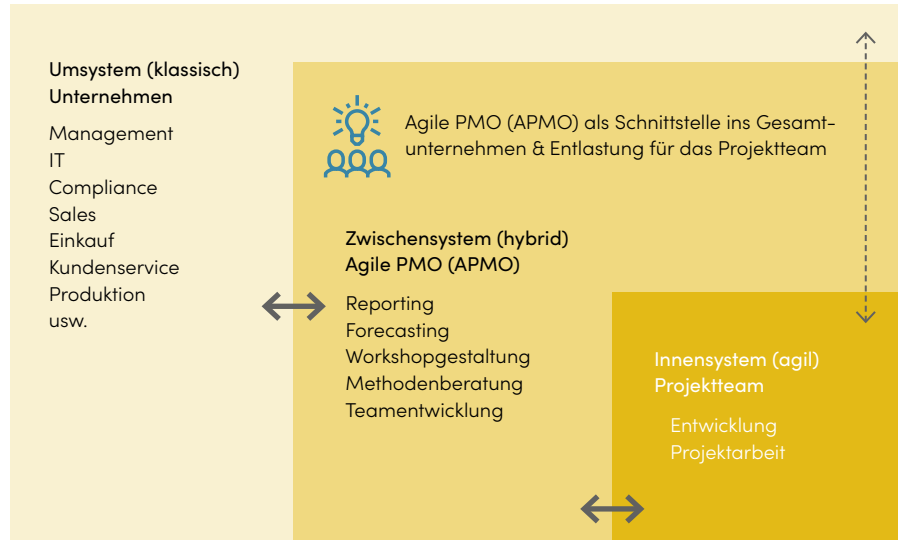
Umsystem (klassisch)
Unternehmen

Management
IT
Compliance
Sales
Einkauf
Kundenservice
Produktion
usw.

Agile PMO (APMO) als Schnittstelle ins Gesamtunternehmen & Entlastung für das Projektteam

Zwischensystem (hybrid)
Agile PMO (APMO)

Reporting
Forecasting
Workshopgestaltung
Methodenberatung
Teamentwicklung

Innensystem (agil)
Projektteam

Entwicklung
Projektarbeit